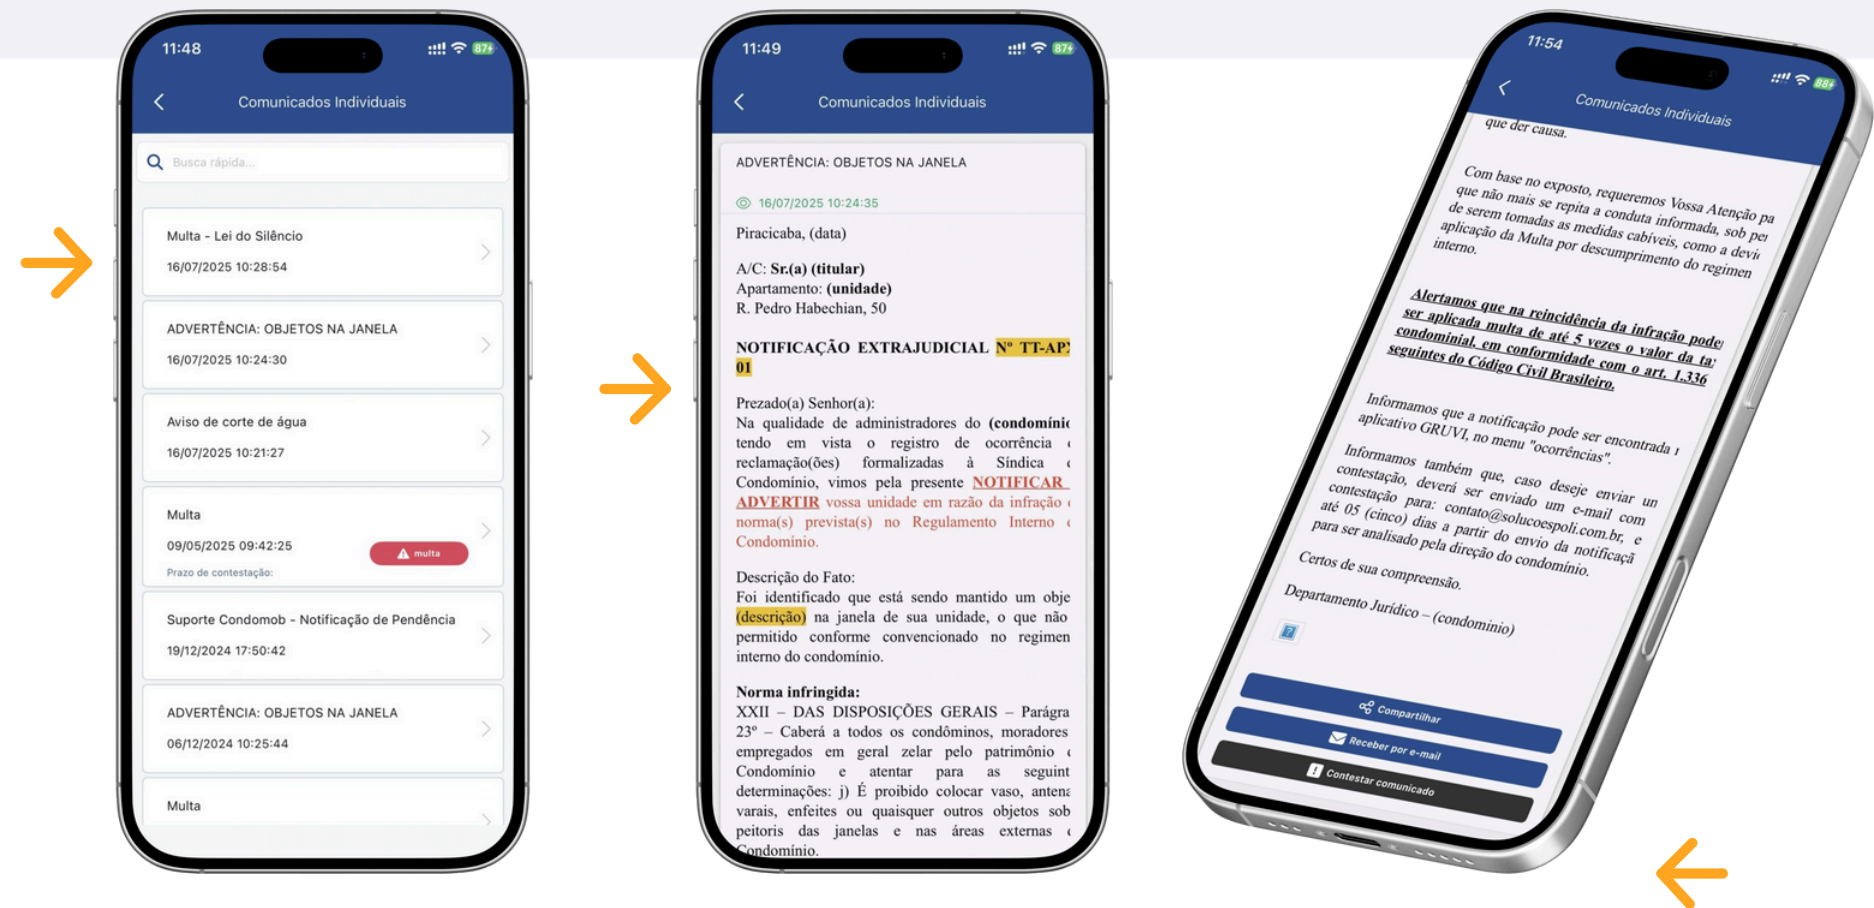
11:48

87

Comunicados Individuais

Busca rápida...

Multa - Lei do Silêncio
16/07/2025 10:28:54

ADVERTÊNCIA: OBJETOS NA JANELA
16/07/2025 10:24:30

Aviso de corte de água
16/07/2025 10:21:27

Multa
09/05/2025 09:42:25
multa
Prazo de contestação:

Suporte Condomob - Notificação de Pendência
19/12/2024 17:50:42

ADVERTÊNCIA: OBJETOS NA JANELA
06/12/2024 10:25:44

Multa

11:49

87

Comunicados Individuais

ADVERTÊNCIA: OBJETOS NA JANELA

16/07/2025 10:24:35

Piracicaba, (data)

A/C: Sr.(a) (titular)
Apartamento: (unidade)
R. Pedro Habechian, 50

NOTIFICAÇÃO EXTRAJUDICIAL Nº TT-AP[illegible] 01

Prezado(a) Senhor(a):
Na qualidade de administradores do (condomínio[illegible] tendo em vista o registro de ocorrência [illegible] reclamação(ões) formalizadas à Síndica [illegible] Condomínio, vimos pela presente NOTIFICAR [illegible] ADVERTIR vossa unidade em razão da infração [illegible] norma(s) prevista(s) no Regulamento Interno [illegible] Condomínio.

Descrição do Fato:
Foi identificado que está sendo mantido um obje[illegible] (descrição) na janela de sua unidade, o que não permitido conforme convencionado no regimen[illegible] interno do condomínio.

Norma infringida:
XXII – DAS DISPOSIÇÕES GERAIS – Parágra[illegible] 23º – Caberá a todos os condôminos, moradores empregados em geral zelar pelo patrimônio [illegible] Condomínio e atentar para as seguint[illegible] determinações: j) É proibido colocar vaso, antena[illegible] varais, enfeites ou quaisquer outros objetos sob peitoris das janelas e nas áreas externas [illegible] Condomínio.

11:54

88

Comunicados Individuais

que der causa.

Com base no exposto, requeremos Vossa Atenção pa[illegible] que não mais se repita a conduta informada, sob pe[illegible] de serem tomadas as medidas cabíveis, como a devi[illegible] aplicação da Multa por descumprimento do regimen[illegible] interno.

Alertamos que na reincidência da infração pode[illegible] ser aplicada multa de até 5 vezes o valor da ta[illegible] condominial, em conformidade com o art. 1.336 seguintes do Código Civil Brasileiro.

Informamos que a notificação pode ser encontrada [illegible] aplicativo GRUVI, no menu "ocorrências".

Informamos também que, caso deseje enviar un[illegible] contestação, deverá ser enviado um e-mail com contestação para: contato@solucoespoli.com.br, e até 05 (cinco) dias a partir do envio da notificaçã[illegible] para ser analisado pela direção do condomínio.

Certos de sua compreensão.

Departamento Jurídico – (condominio)

Compartilhar
Receber por e-mail
Contestar comunicado